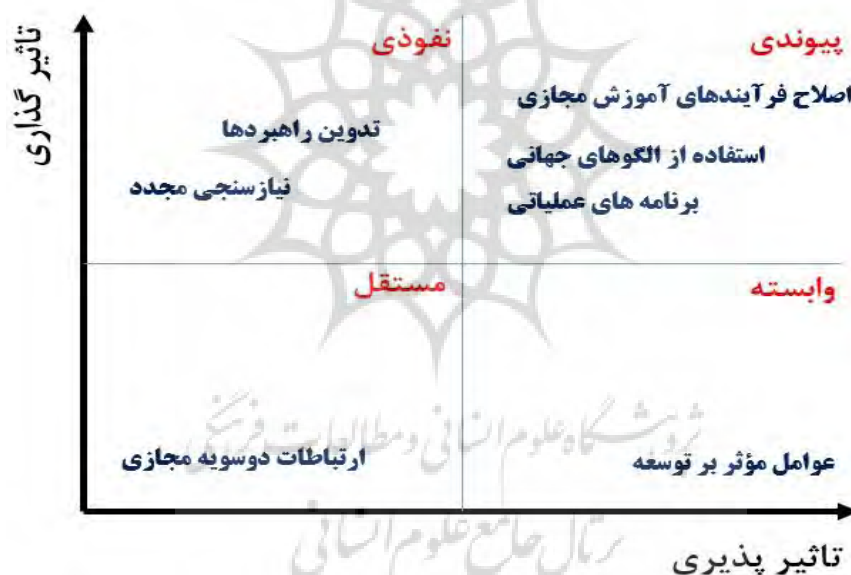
تاثیر گذاری

نفوذی

تدوین راهبردها

نیازسنجی مجدد

پیوندی

اصلاح فرآیندهای آموزش مجازی

استفاده از الگوهای جهانی

برنامه های عملیاتی

مستقل

ارتباطات دوسویه مجازی

وابسته

عوامل مؤثر بر توسعه

پژوهشگاه علوم انسانی و مطالعات فرهنگی

پرتال جامع علوم انسانی

تاثیر پذیری